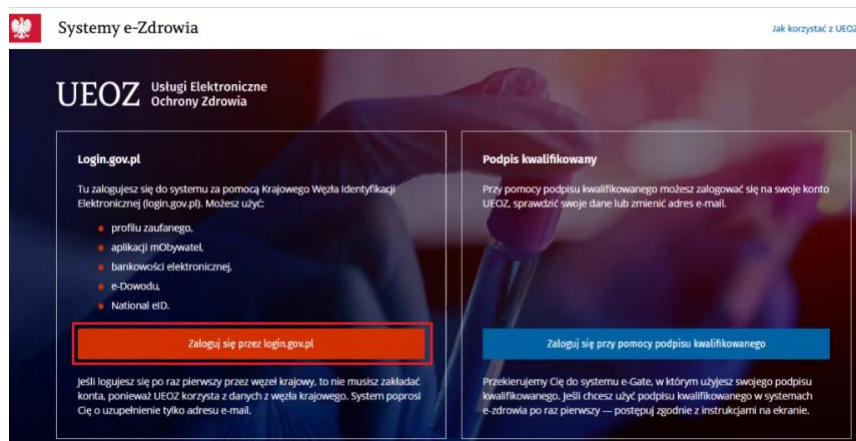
Systemy e-Zdrowia

Jak korzystać z UEOZ

UEOZ Usługi Elektroniczne Ochrony Zdrowia

Login.gov.pl

Tu zalogujesz się do systemu za pomocą Krajowego Węzła Identyfikacji Elektronicznej (login.gov.pl). Możesz użyć:

- profilu zaufanego,
- aplikacji mObywatel,
- bankowości elektronicznej,
- e-Dowodu,
- National eID.

Zaloguj się przez login.gov.pl

Jeśli logujesz się po raz pierwszy przez węzeł krajowy, to nie musisz zakładać konta, ponieważ UEOZ korzysta z danych z węzła krajowego. System poprosi Cię o uzupełnienie tylko adresu e-mail.

Podpis kwalifikowany

Przy pomocy podpisu kwalifikowanego możesz zalogować się na swoje konto UEOZ, sprawdzić swoje dane lub zmienić adres e-mail.

Zaloguj się przy pomocy podpisu kwalifikowanego

Przekierujemy Cię do systemu e-Gate, w którym użyjesz swojego podpisu kwalifikowanego. Jeśli chcesz użyć podpisu kwalifikowanego w systemach e-zdrowia po raz pierwszy — postępuj zgodnie z instrukcjami na ekranie.